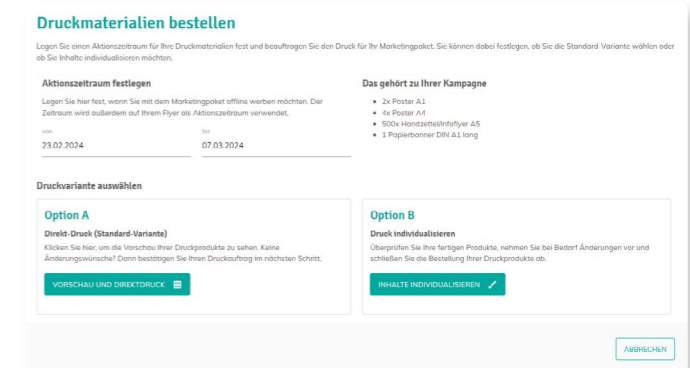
Druckmaterialien bestellen

Legen Sie einen Aktionszeitraum für Ihre Druckmaterialien fest und beauftragen Sie den Druck für Ihr Marketingpaket. Sie können dabei festlegen, ob Sie die Standard Variante wählen oder ob Sie Inhalte individualisieren möchten.

Aktionszeitraum festlegen

Legen Sie hier fest, wann Sie mit dem Marketingpaket offline werben möchten. Der Zeitraum wird außerdem auf Ihrem Flyer als Aktionszeitraum verwendet.

von
23.02.2024

bis
07.03.2024

Das gehört zu Ihrer Kampagne

- 2x Poster A1
- 4x Poster A4
- 500x Handzettel/Infoflyer A5
- 1 Papierbanner DIN A1 lang

Druckvariante auswählen

Option A

Direkt-Druck (Standard-Variante)

Klicken Sie hier, um die Vorschau Ihrer Druckprodukte zu sehen. Keine Änderungswünsche? Dann bestätigen Sie Ihren Druckauftrag im nächsten Schritt.

VORSCHAU UND DIREKTDRUCK

Option B

Druck individualisieren

Überprüfen Sie Ihre fertigen Produkte, nehmen Sie bei Bedarf Änderungen vor und schließen Sie die Bestellung Ihrer Druckprodukte ab.

INHALTE INDIVIDUALISIEREN

ABBRECHEN